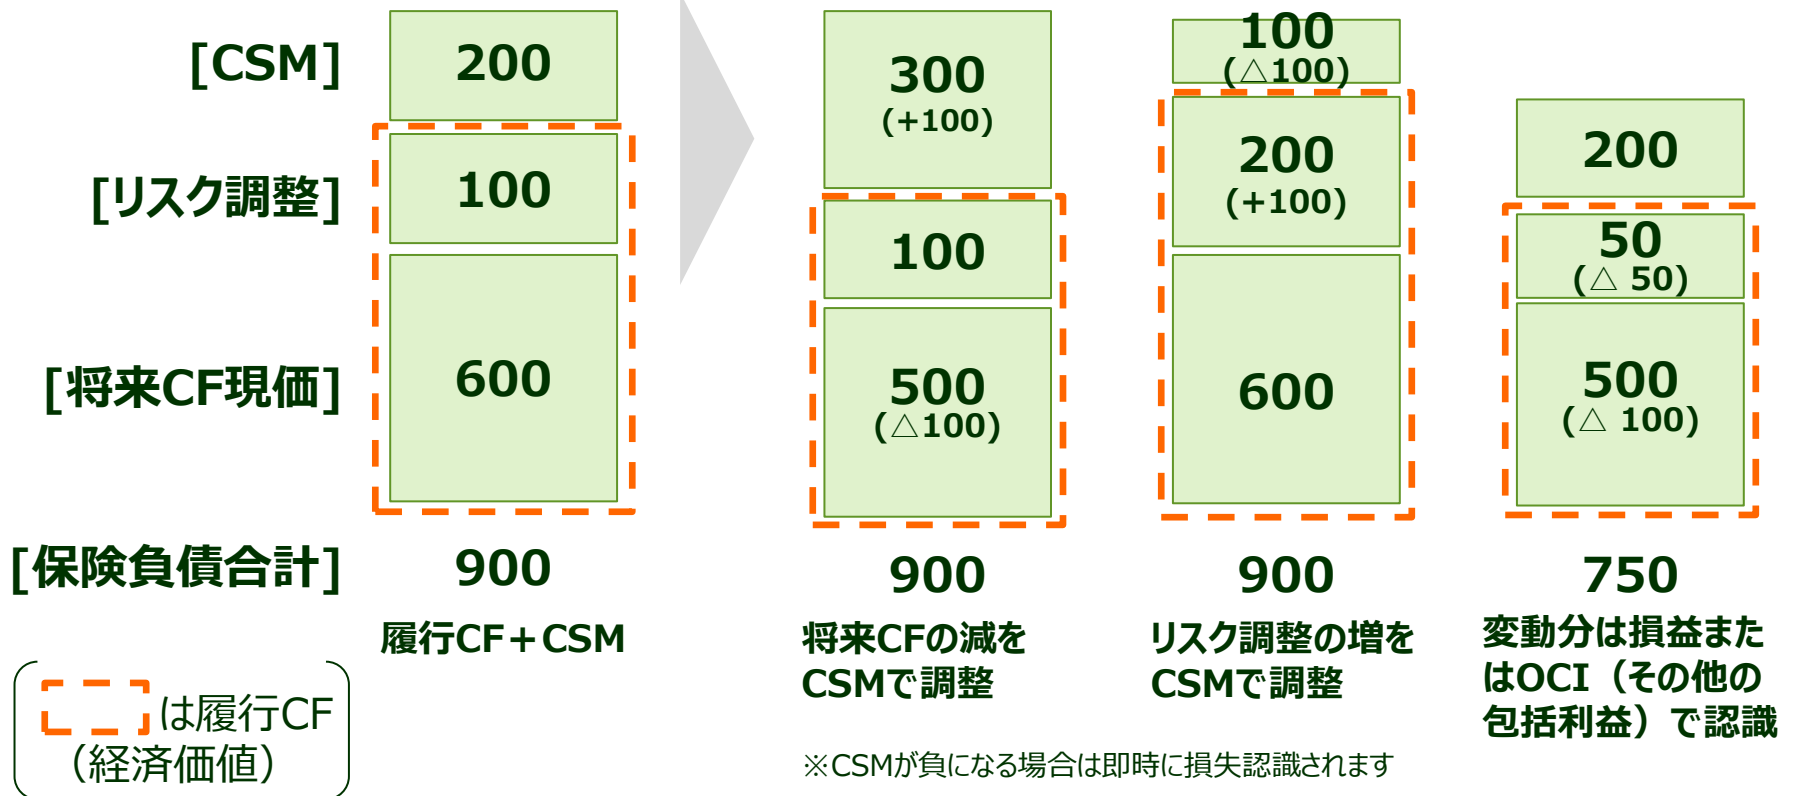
[CSM]

[リスク調整]

[将来CF現価]

[保険負債合計]

200

100

600

900

履行CF＋CSM

300
(+100)

100

500
(△100)

900

将来CFの減をCSMで調整

100
(△100)

200
(+100)

600

900

リスク調整の増をCSMで調整

200

50
(△ 50)

500
(△ 100)

750

変動分は損益またはOCI（その他の包括利益）で認識

は履行CF（経済価値）

※CSMが負になる場合は即時に損失認識されます